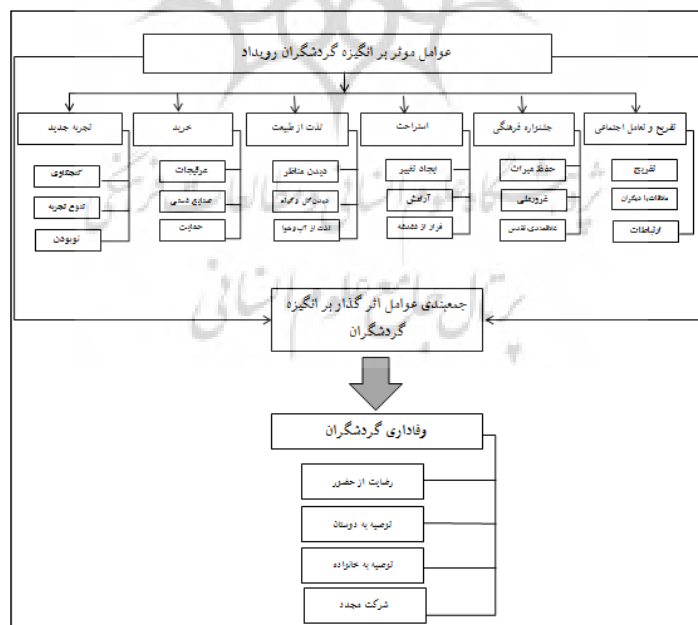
عوامل موثر بر انگیزه گردشگران رویداد

تفریح و تعامل اجتماعی

تفریح

ملاقات با دیگران

ارتباطات

جشنواره فرهنگی

حفظ میراث

غرورملی

علاقمندی تقدس

استراحت

ایجاد تغییر

آرامش

فرار از مشغله

لذت از طبیعت

دیدن مناظر

دیدن گل و گیاه

لذت از آب و هوا

خرید

عرقیجات

صنایع دستی

حمایت

تجربه جدید

کنجکاوی

تنوع تجربه

نوبودن

جمعبندی عوامل اثر گذار بر انگیزه گردشگران

وفاداری گردشگران

رضایت از حضور

توصیه به دوستان

توصیه به خانواده

شرکت مجدد